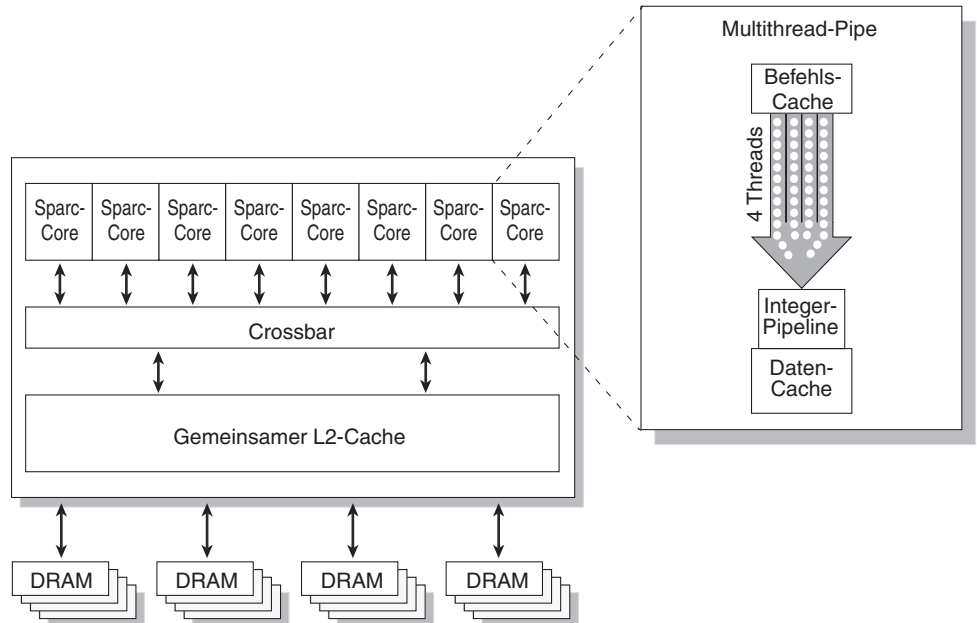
Multithread-Pipe

Befehls-Cache

4 Threads

Integer-Pipeline

Daten-Cache

Sparc-Core

Sparc-Core

Sparc-Core

Sparc-Core

Sparc-Core

Sparc-Core

Sparc-Core

Sparc-Core

Crossbar

Gemeinsamer L2-Cache

DRAM

DRAM

DRAM

DRAM